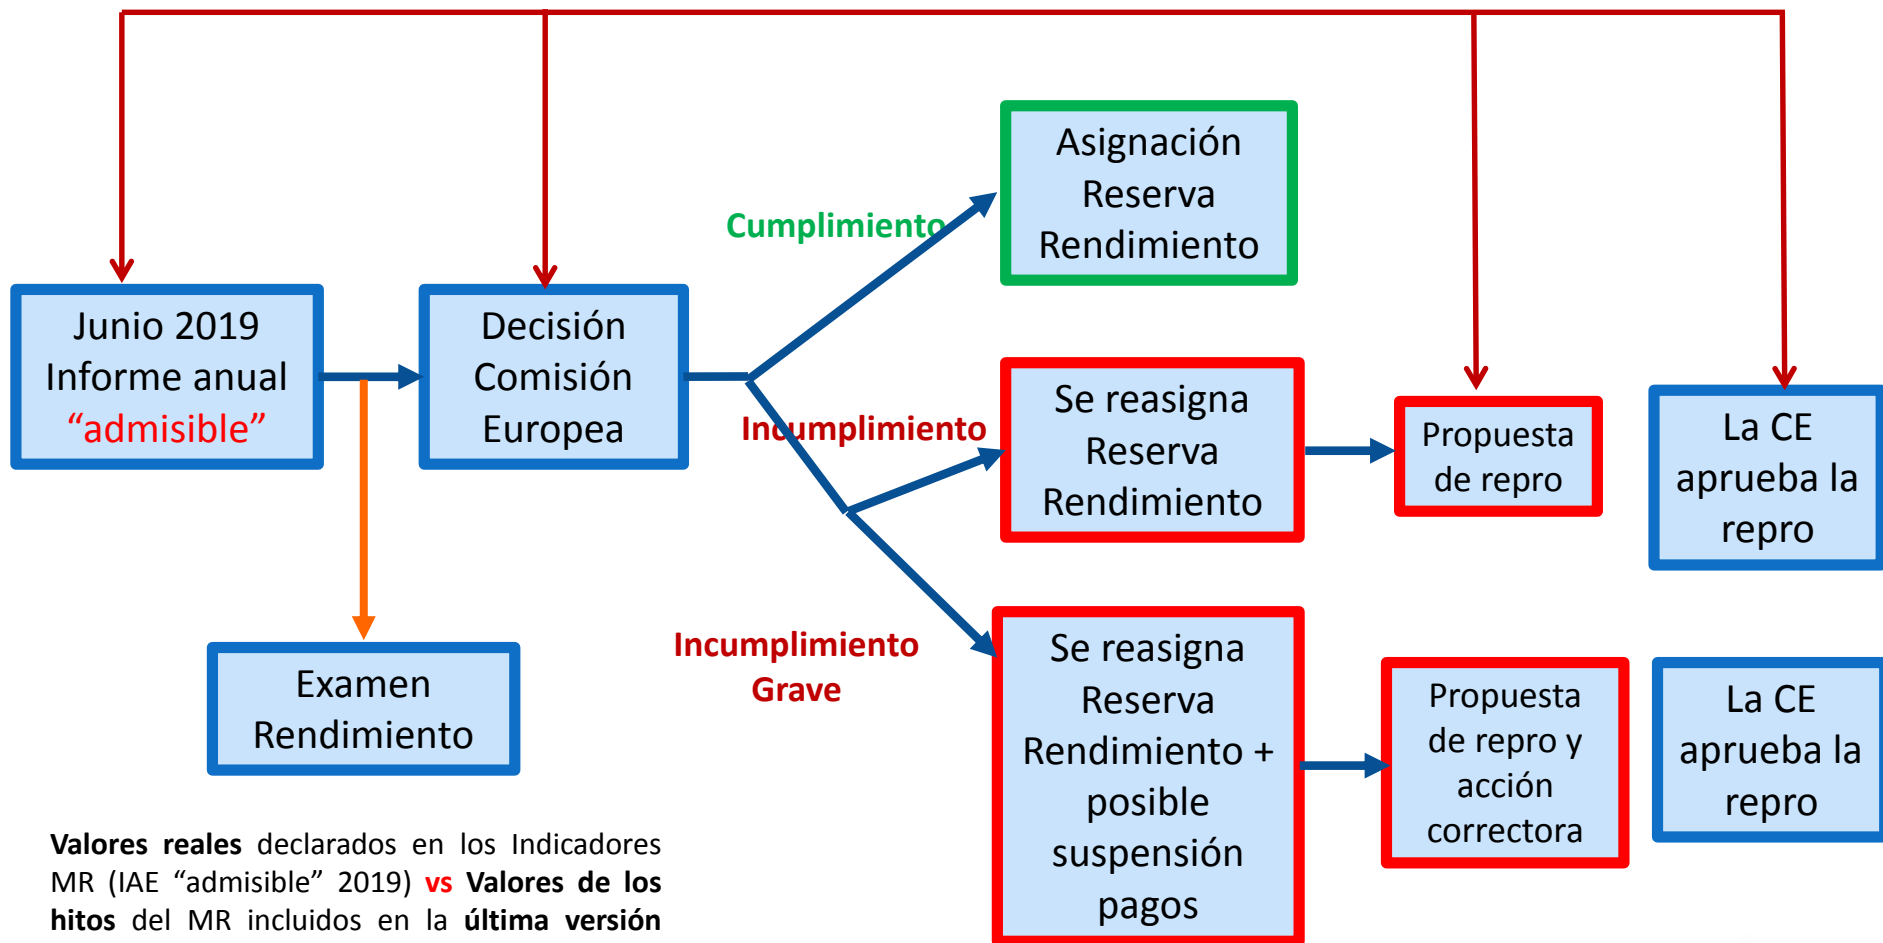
Junio 2019 Informe anual “admisible”

Decisión Comisión Europea

Cumplimiento

Asignación Reserva Rendimiento

Incumplimiento

Se reasigna Reserva Rendimiento

Propuesta de repro

La CE aprueba la repro

Examen Rendimiento

Incumplimiento Grave

Se reasigna Reserva Rendimiento + posible suspensión pagos

Propuesta de repro y acción correctora

La CE aprueba la repro

**Valores reales** declarados en los Indicadores MR (IAE “admisible” 2019) **vs** **Valores de los hitos** del MR incluidos en la **última versión**